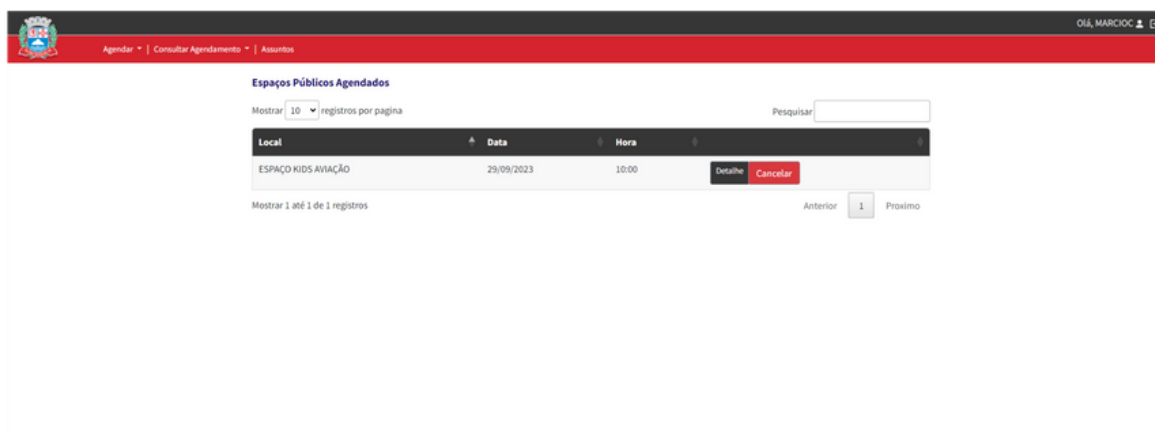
Olá, MARCIOC

Agendar ▾ | Consultar Agendamento ▾ | Assuntos

Espaços Públicos Agendados

Mostrar 10 registros por pagina

Pesquisar

| Local | Data | Hora | |
|---|---|---|---|
| ESPAÇO KIDS AVIAÇÃO | 29/09/2023 | 10:00 | Detalhe Cancelar |

Mostrar 1 até 1 de 1 registros

Anterior 1 Proximo